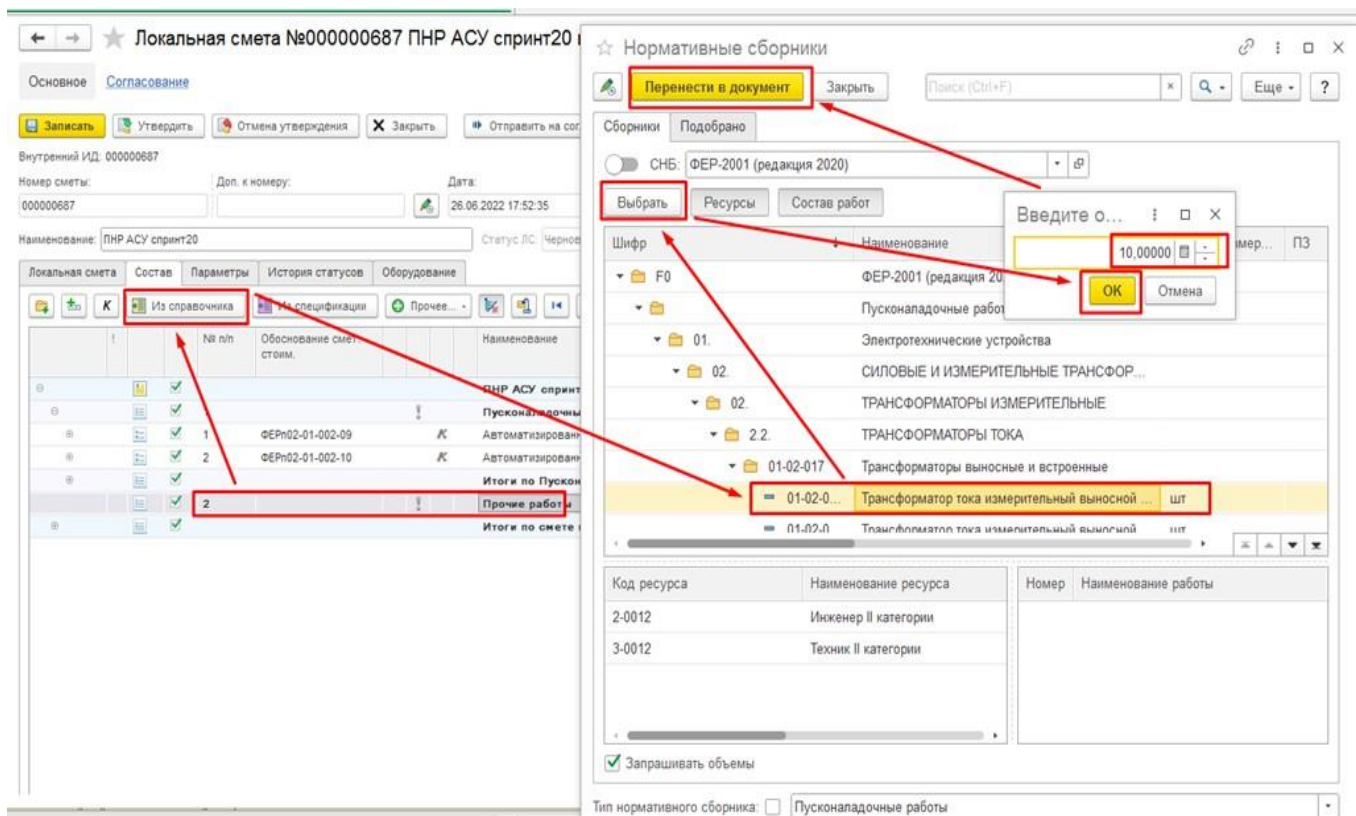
Локальная смета №000000687 ПНР АСУ спринт20

Основное Согласование

Записать Утвердить Отмена утверждения Закрыть Отправить на сог

Внутренний ИД: 000000687

Номер сметы: 000000687

Доп. к номеру:

Дата: 26.06.2022 17:52:35

Наименование: ПНР АСУ спринт20

Статус ЛС: Чернов

Локальная смета Состав Параметры История статусов Оборудование

К Из справочника Из спецификации Прочее...

| | ! | | | № п/п | Обоснование сметн. стоим. | | | Наименование |
|---|---|---|---|---|---|---|---|---|
| | | | | | | | | ПНР АСУ спринт |
| | | | | | | ! | | Пусконаладочны |
| | | | | 1 | ФЕРп02-01-002-09 | | К | Автоматизирован |
| | | | | 2 | ФЕРп02-01-002-10 | | К | Автоматизирован |
| | | | | | | | | Итоги по Пуско |
| | | | | 2 | | ! | | Прочие работы |
| | | | | | | | | Итоги по смете |

Нормативные сборники

Перенести в документ Закрыть Поиск (Ctrl+F) Еще ?

Сборники Подобрано

СНБ: ФЕР-2001 (редакция 2020)

Выбрать Ресурсы Состав работ

Введите о...

10,00000

ОК Отмена

| Шифр | Наименование | Измер... | ПЗ |
|---|---|---|---|
| F0 | ФЕР-2001 (редакция 20 | | |
| | Пусконаладочные работ | | |
| 01. | Электротехнические устройства | | |
| 02. | СИЛОВЫЕ И ИЗМЕРИТЕЛЬНЫЕ ТРАНСФОР... | | |
| 02. | ТРАНСФОРМАТОРЫ ИЗМЕРИТЕЛЬНЫЕ | | |
| 2.2. | ТРАНСФОРМАТОРЫ ТОКА | | |
| 01-02-017 | Трансформаторы выносные и встроенные | | |
| 01-02-0... | Трансформатор тока измерительный выносной ... | шт | |
| 01-02-0 | Трансформатор тока измерительный выносной | шт | |

| Код ресурса | Наименование ресурса |
|---|---|
| 2-0012 | Инженер II категории |
| 3-0012 | Техник II категории |

| Номер | Наименование работы |
|---|---|

Запрашивать объемы

Тип нормативного сборника: Пусконаладочные работы